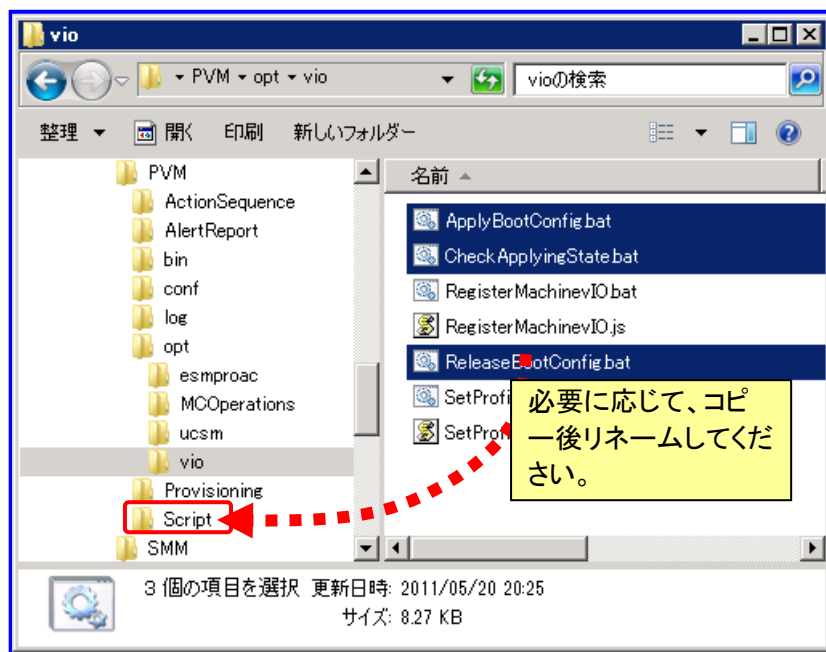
vio

▸ PVM ▸ opt ▸ vio

vioの検索

整理 ▾ 開く 印刷 新しいフォルダー

PVM
ActionSequence
AlertReport
bin
conf
log
opt
esmproac
MCOperations
ucsm
vio
Provisioning
Script
SMM

名前

ApplyBootConfig.bat
CheckApplyingState.bat
RegisterMachinevIO.bat
RegisterMachinevIO.js
ReleaseBootConfig.bat
SetProfi
SetProf

必要に応じて、コピー後リネームしてください。

3 個の項目を選択 更新日時: 2011/05/20 20:25
サイズ: 8.27 KB